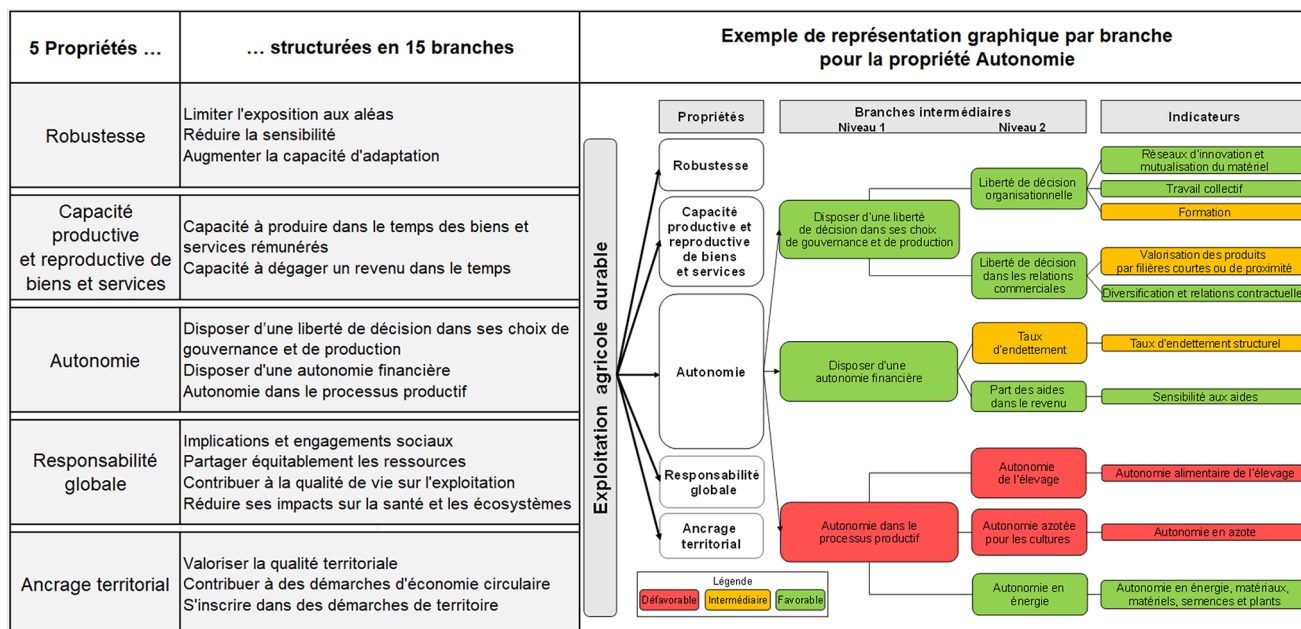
| 5 Propriétés … | … structurées en 15 branches |
|---|---|
| Robustesse | Limiter l'exposition aux aléas<br>Réduire la sensibilité<br>Augmenter la capacité d'adaptation |
| Capacité productive et reproductive de biens et services | Capacité à produire dans le temps des biens et services rémunérés<br>Capacité à dégager un revenu dans le temps |
| Autonomie | Disposer d'une liberté de décision dans ses choix de gouvernance et de production<br>Disposer d'une autonomie financière<br>Autonomie dans le processus productif |
| Responsabilité globale | Implications et engagements sociaux<br>Partager équitablement les ressources<br>Contribuer à la qualité de vie sur l'exploitation<br>Réduire ses impacts sur la santé et les écosystèmes |
| Ancrage territorial | Valoriser la qualité territoriale<br>Contribuer à des démarches d'économie circulaire<br>S'inscrire dans des démarches de territoire |

Exemple de représentation graphique par branche pour la propriété Autonomie

Propriétés
Branches intermédiaires
Niveau 1
Niveau 2
Indicateurs

Exploitation agricole durable

Robustesse
Capacité productive et reproductive de biens et services
Autonomie
Responsabilité globale
Ancrage territorial

Disposer d'une liberté de décision dans ses choix de gouvernance et de production
Liberté de décision organisationnelle
Réseaux d'innovation et mutualisation du matériel
Travail collectif
Formation
Liberté de décision dans les relations commerciales
Valorisation des produits par filières courtes ou de proximité
Diversification et relations contractuelle

Disposer d'une autonomie financière
Taux d'endettement
Taux d'endettement structurel
Part des aides dans le revenu
Sensibilité aux aides

Autonomie dans le processus productif
Autonomie de l'élevage
Autonomie alimentaire de l'élevage
Autonomie azotée pour les cultures
Autonomie en azote
Autonomie en énergie
Autonomie en énergie, matériaux, matériels, semences et plants

Légende
Défavorable
Intermédiaire
Favorable